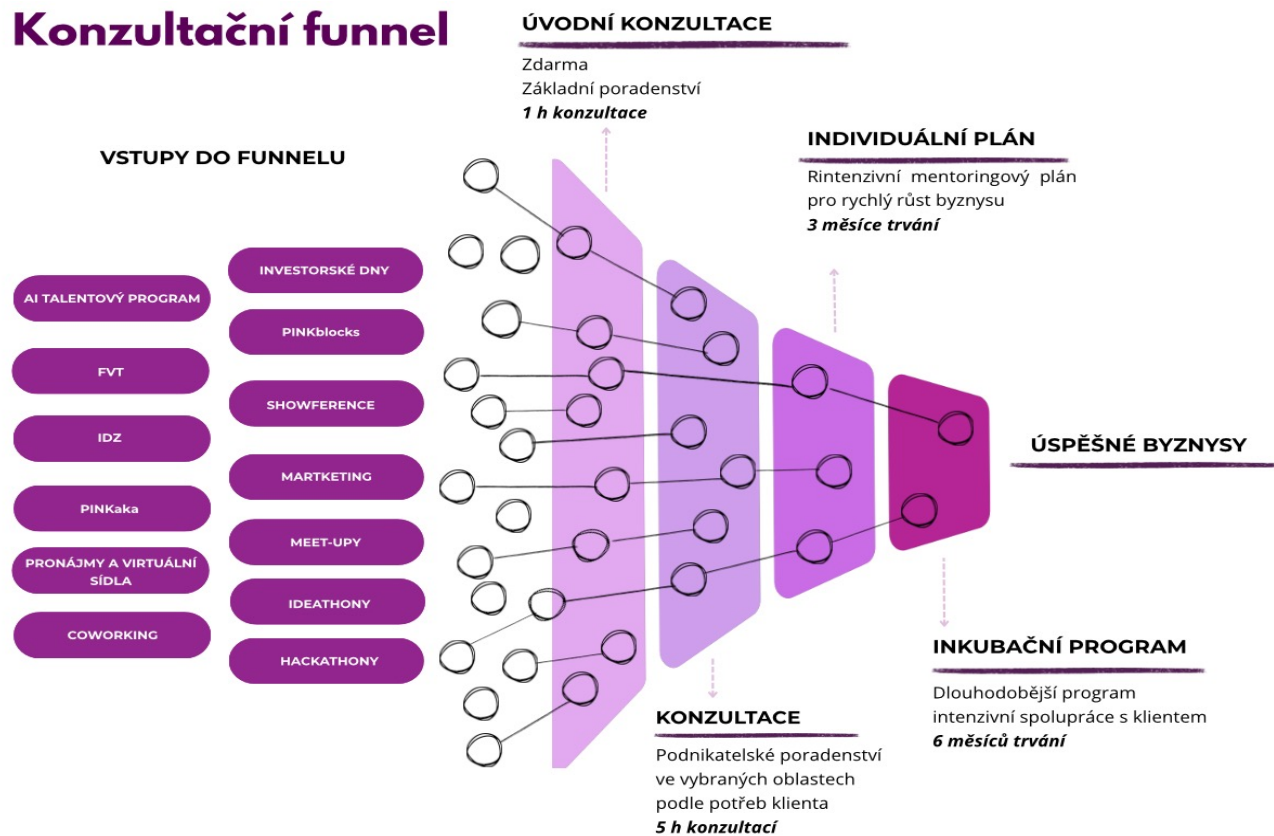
Konzultační funnel

ÚVODNÍ KONZULTACE
Zdarma
Základní poradenství
***1 h konzultace***

VSTUPY DO FUNNELU

INDIVIDUÁLNÍ PLÁN
Rintenzivní mentoringový plán pro rychlý růst byznysu
***3 měsíce trvání***

AI TALENTOVÝ PROGRAM
FVT
IDZ
PINKaka
PRONÁJMY A VIRTUÁLNÍ SÍDLA
COWORKING

INVESTORSKÉ DNY
PINKblocks
SHOWFERENCE
MARTKETING
MEET-UPY
IDEATHONY
HACKATHONY

ÚSPĚŠNÉ BYZNYSY

INKUBAČNÍ PROGRAM
Dlouhodobější program intenzivní spolupráce s klientem
***6 měsíců trvání***

KONZULTACE
Podnikatelské poradenství ve vybraných oblastech podle potřeb klienta
***5 h konzultací***